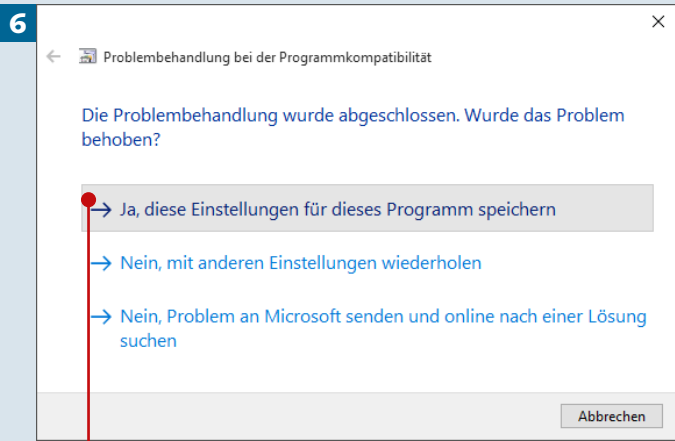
6

Problembehandlung bei der Programmkompatibilität

Die Problembehandlung wurde abgeschlossen. Wurde das Problem behoben?

→ Ja, diese Einstellungen für dieses Programm speichern

→ Nein, mit anderen Einstellungen wiederholen

→ Nein, Problem an Microsoft senden und online nach einer Lösung suchen

Abbrechen